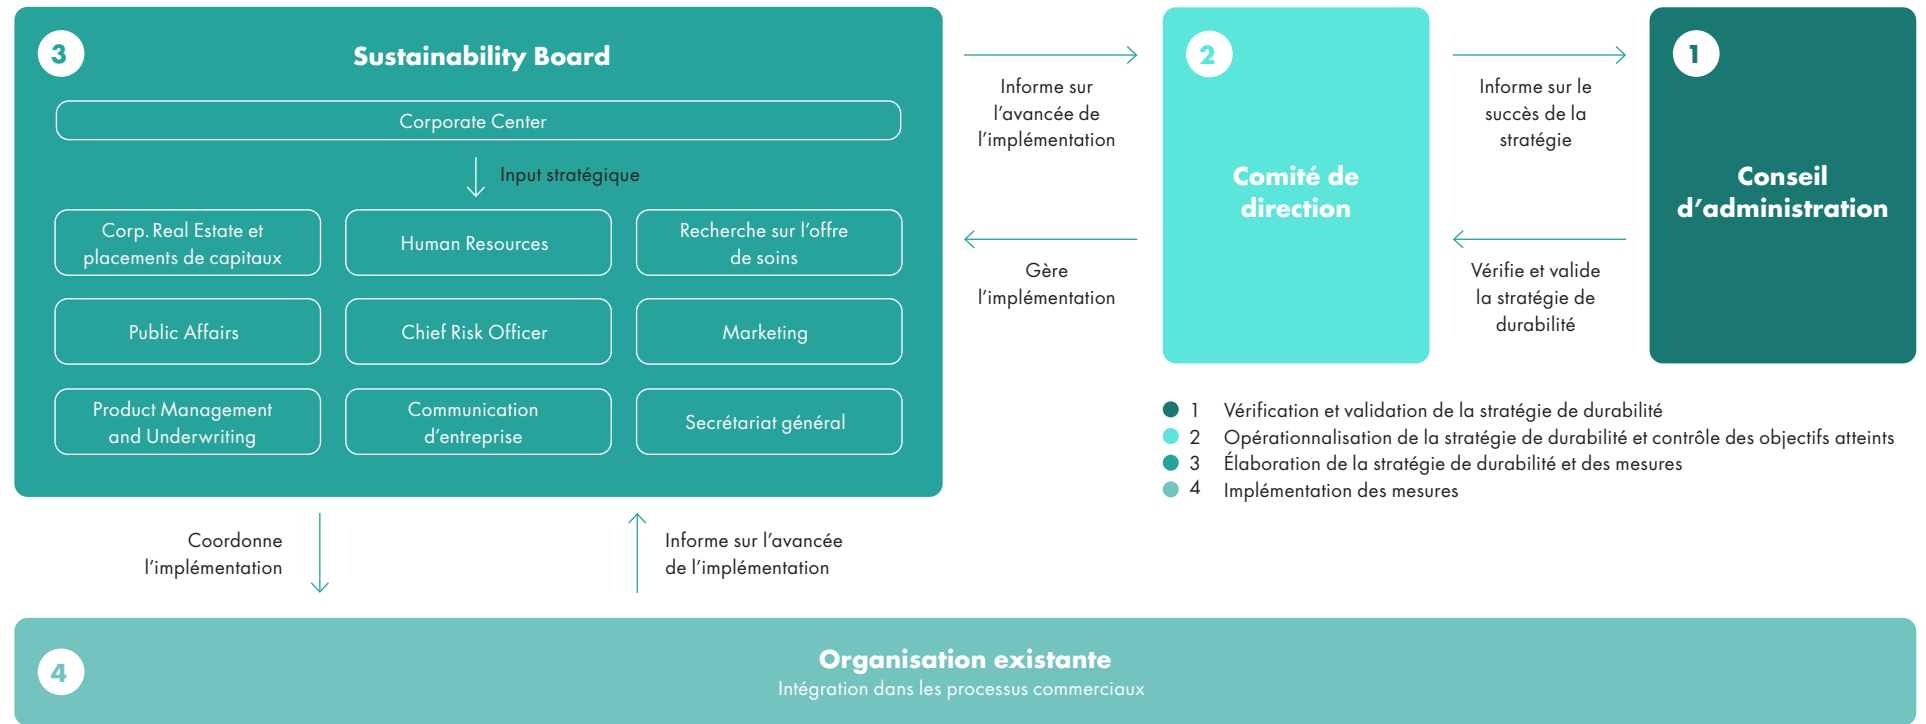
3

Sustainability Board

Corporate Center

Input stratégique

Corp. Real Estate et placements de capitaux

Human Resources

Recherche sur l'offre de soins

Public Affairs

Chief Risk Officer

Marketing

Product Management and Underwriting

Communication d'entreprise

Secrétariat général

Informe sur l'avancée de l'implémentation

Gère l'implémentation

2

Comité de direction

Informe sur le succès de la stratégie

Vérifie et valide la stratégie de durabilité

1

Conseil d'administration

1 Vérification et validation de la stratégie de durabilité
2 Opérationnalisation de la stratégie de durabilité et contrôle des objectifs atteints
3 Élaboration de la stratégie de durabilité et des mesures
4 Implémentation des mesures

Coordonne l'implémentation

Informe sur l'avancée de l'implémentation

4

Organisation existante
Intégration dans les processus commerciaux